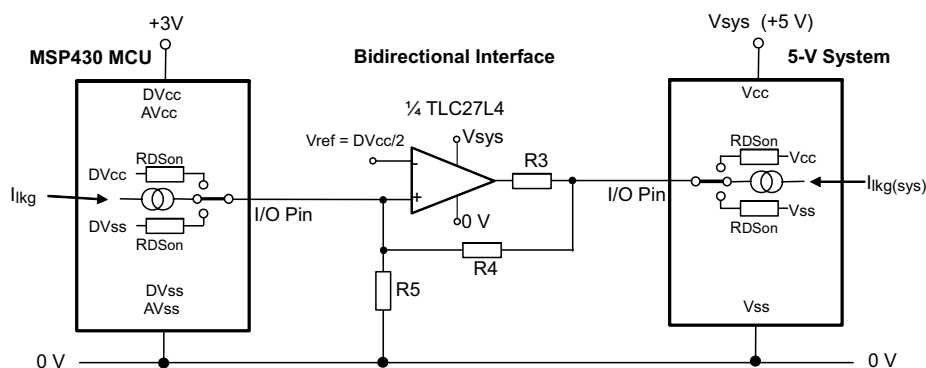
+3V

Vsys (+5 V)

MSP430 MCU

Bidirectional Interface

5-V System

DVcc
AVcc

¼ TLC27L4

Vcc

Vref = DVcc/2

Vsys

RDSon

RDSon

Vcc

DVcc

R3

$I_{lkg}$

$I_{lkg(sys)}$

I/O Pin

I/O Pin

DVss

0 V

Vss

RDSon

RDSon

R4

DVss
AVss

R5

Vss

0 V

0 V